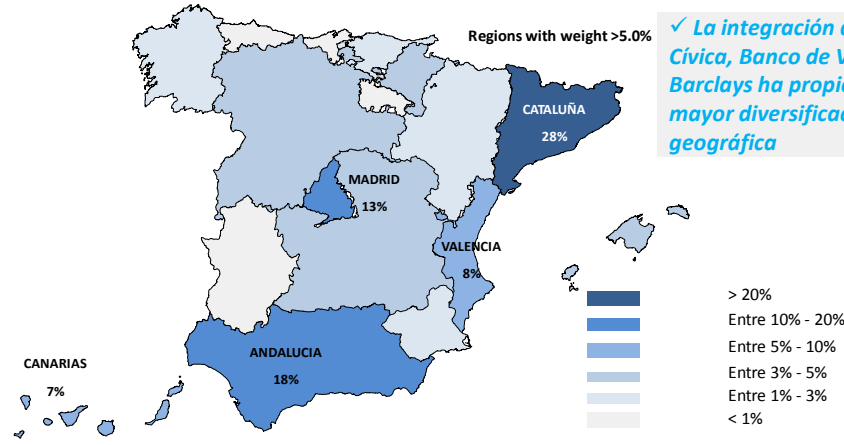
Regions with weight >5.0%

✓ La integración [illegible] Cívica, Banco de V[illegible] Barclays ha propi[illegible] mayor diversifica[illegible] geográfica

CATALUÑA
28%

MADRID
13%

VALENCIA
8%

ANDALUCIA
18%

CANARIAS
7%

> 20%
Entre 10% - 20%
Entre 5% - 10%
Entre 3% - 5%
Entre 1% - 3%
< 1%